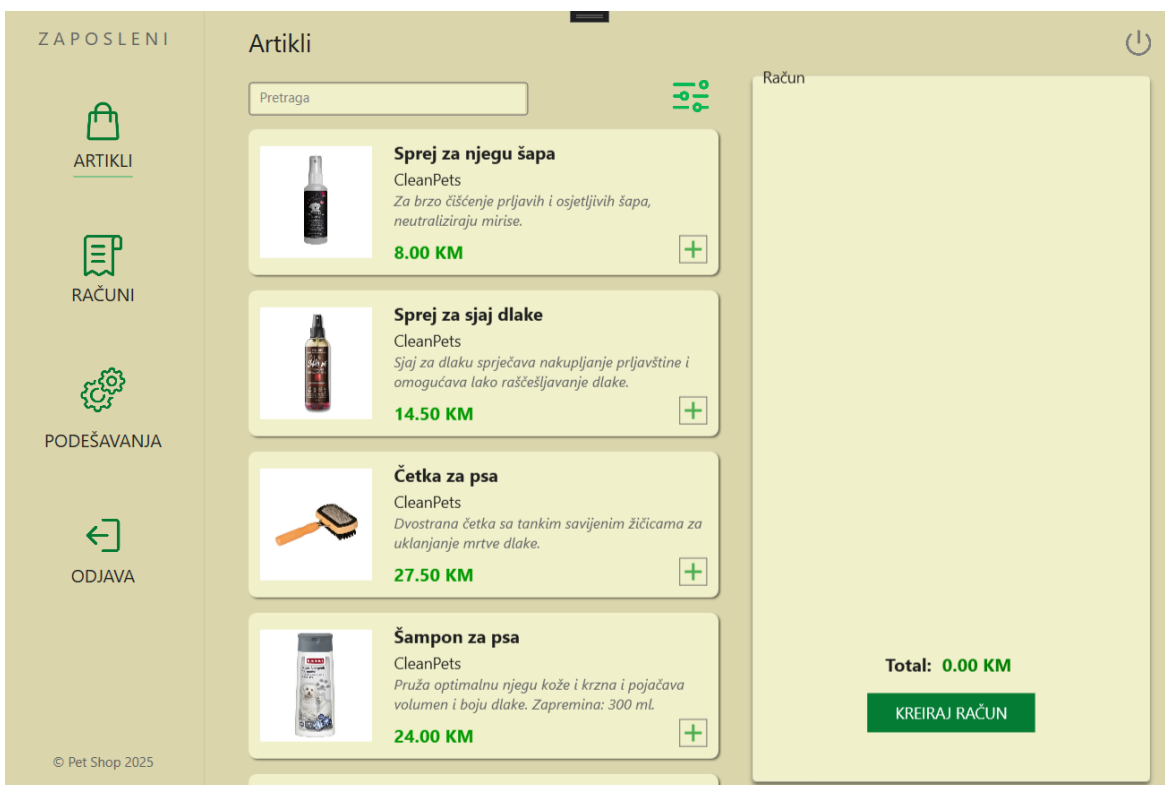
ZAPOSLENI

ARTIKLI

RAČUNI

PODEŠAVANJA

ODJAVA

© Pet Shop 2025

Artikli

Pretraga

Sprej za njegu šapa
CleanPets
Za brzo čišćenje prljavih i osjetljivih šapa, neutraliziraju mirise.
8.00 KM
+

Sprej za sjaj dlake
CleanPets
Sjaj za dlaku sprječava nakupljanje prljavštine i omogućava lako raščešljavanje dlake.
14.50 KM
+

Četka za psa
CleanPets
Dvostrana četka sa tankim savijenim žičicama za uklanjanje mrtve dlake.
27.50 KM
+

Šampon za psa
CleanPets
Pruža optimalnu njegu kože i krzna i pojačava volumen i boju dlake. Zapremina: 300 ml.
24.00 KM
+

Račun

Total: 0.00 KM

KREIRAJ RAČUN